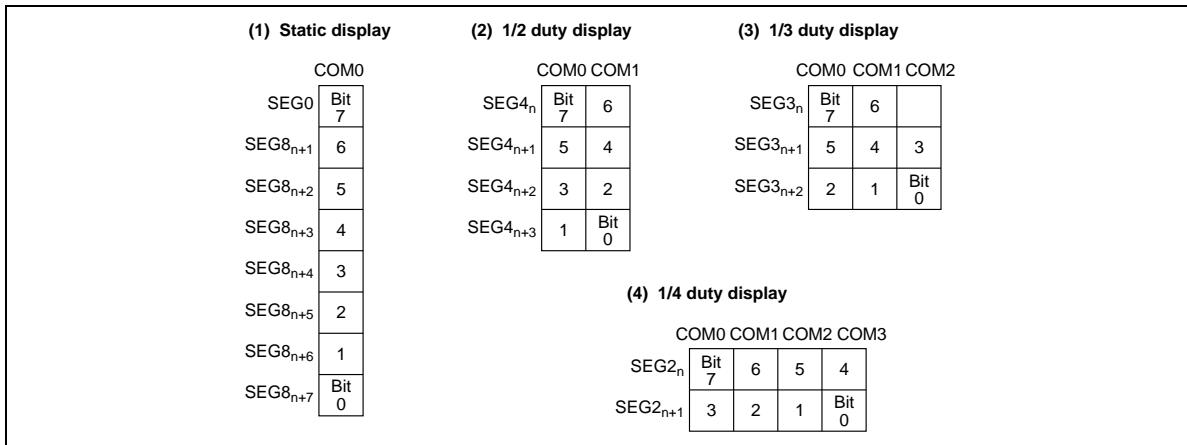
(1) Static display

| | COM0 |
|---|---|
| SEG0 | Bit 7 |
| $SEG8_{n+1}$ | 6 |
| $SEG8_{n+2}$ | 5 |
| $SEG8_{n+3}$ | 4 |
| $SEG8_{n+4}$ | 3 |
| $SEG8_{n+5}$ | 2 |
| $SEG8_{n+6}$ | 1 |
| $SEG8_{n+7}$ | Bit 0 |

(2) 1/2 duty display

| | COM0 | COM1 |
|---|---|---|
| $SEG4_{n}$ | Bit 7 | 6 |
| $SEG4_{n+1}$ | 5 | 4 |
| $SEG4_{n+2}$ | 3 | 2 |
| $SEG4_{n+3}$ | 1 | Bit 0 |

(3) 1/3 duty display

| | COM0 | COM1 | COM2 |
|---|---|---|---|
| $SEG3_{n}$ | Bit 7 | 6 | |
| $SEG3_{n+1}$ | 5 | 4 | 3 |
| $SEG3_{n+2}$ | 2 | 1 | Bit 0 |

(4) 1/4 duty display

| | COM0 | COM1 | COM2 | COM3 |
|---|---|---|---|---|
| $SEG2_{n}$ | Bit 7 | 6 | 5 | 4 |
| $SEG2_{n+1}$ | 3 | 2 | 1 | Bit 0 |